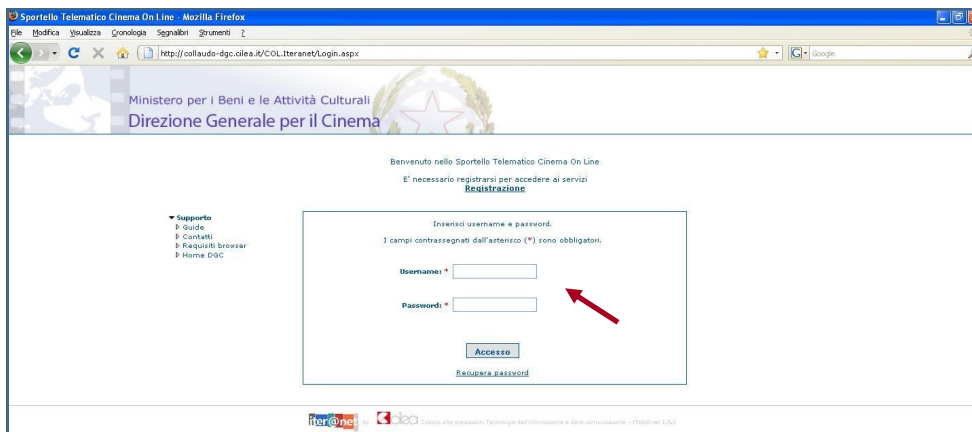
Sportello Telematico Cinema On Line - Mozilla Firefox

File Modifica Visualizza Cronologia Segnalibri Strumenti ?

http://collaudo-dgc.cilea.it/COL.Iteranet/Login.aspx

Google

Ministero per i Beni e le Attività Culturali
Direzione Generale per il Cinema

Benvenuto nello Sportello Telematico Cinema On Line

E' necessario registrarsi per accedere ai servizi
Registrazione

▼ Supporto
▷ Guide
▷ Contatti
▷ Requisiti browser
▷ Home DGC

Inserisci username e password.

I campi contrassegnati dall'asterisco (*) sono obbligatori.

Username: *

Password: *

Accesso

Recupera password

iter@net by cilea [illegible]